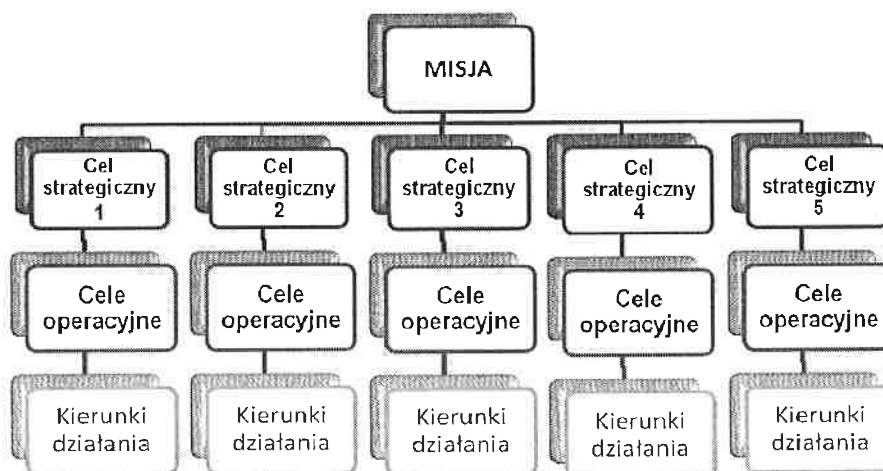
MISJA

Cel strategiczny 1

Cel strategiczny 2

Cel strategiczny 3

Cel strategiczny 4

Cel strategiczny 5

Cele operacyjne

Cele operacyjne

Cele operacyjne

Cele operacyjne

Cele operacyjne

Kierunki działania

Kierunki działania

Kierunki działania

Kierunki działania

Kierunki działania